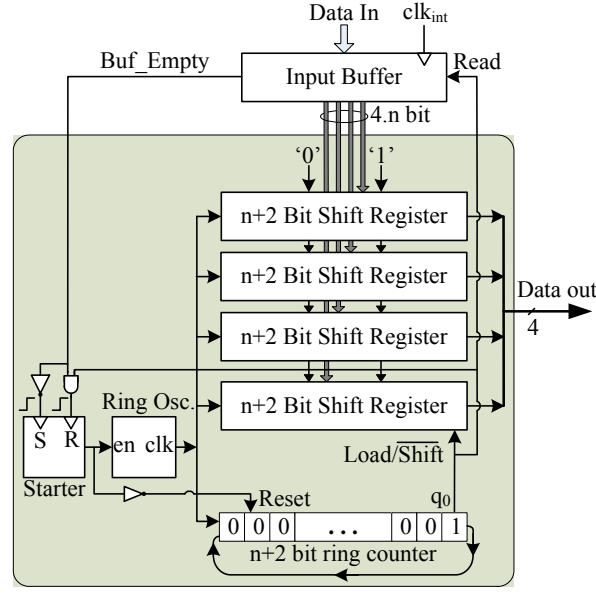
Data In
$clk_{int}$
Buf_Empty
Input Buffer
Read
4.n bit
'0'
'1'
n+2 Bit Shift Register
n+2 Bit Shift Register
n+2 Bit Shift Register
n+2 Bit Shift Register
Data out
4
Ring Osc.
S
R
en clk
Starter
Load/$\overline{\text{Shift}}$
Reset
$q_0$
| 0 | 0 | 0 | ... | 0 | 0 | 1 |
|---|---|---|---|---|---|---|
n+2 bit ring counter